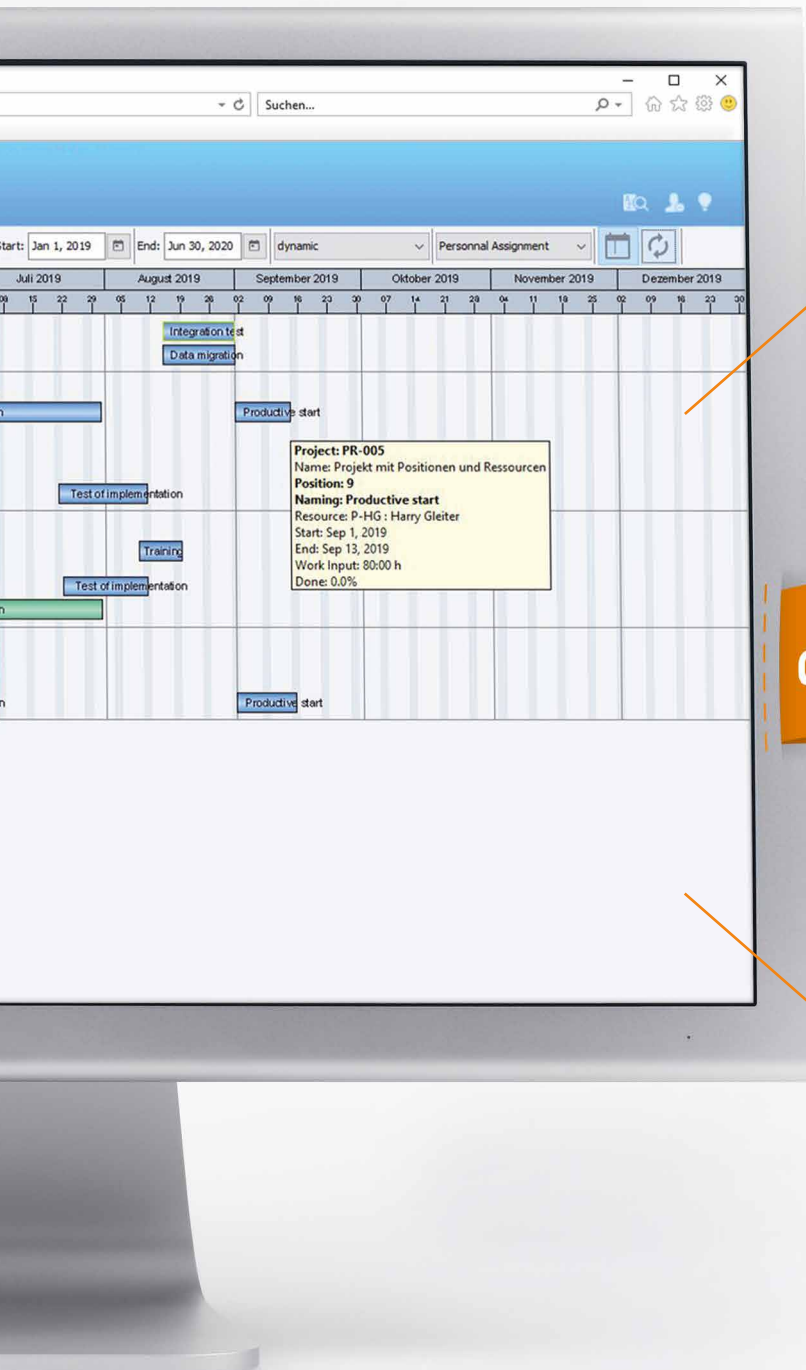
Suchen...

Start: Jan 1, 2019 End: Jun 30, 2020 dynamic Personnal Assignment

| Juli 2019 | August 2019 | September 2019 | Oktober 2019 | November 2019 | Dezember 2019 |
|---|---|---|---|---|---|
| 08 15 22 29 | 05 12 19 26 | 02 09 16 23 30 | 07 14 21 28 | 04 11 18 25 | 02 09 16 23 30 |

Integration test
Data migration
n
Productive start
Project: PR-005
Name: Projekt mit Positionen und Ressourcen
Position: 9
Naming: Productive start
Resource: P-HG : Harry Gleiter
Start: Sep 1, 2019
End: Sep 13, 2019
Work Input: 80:00 h
Done: 0.0%
Test of implementation
Training
Test of implementation
n
n
Productive start